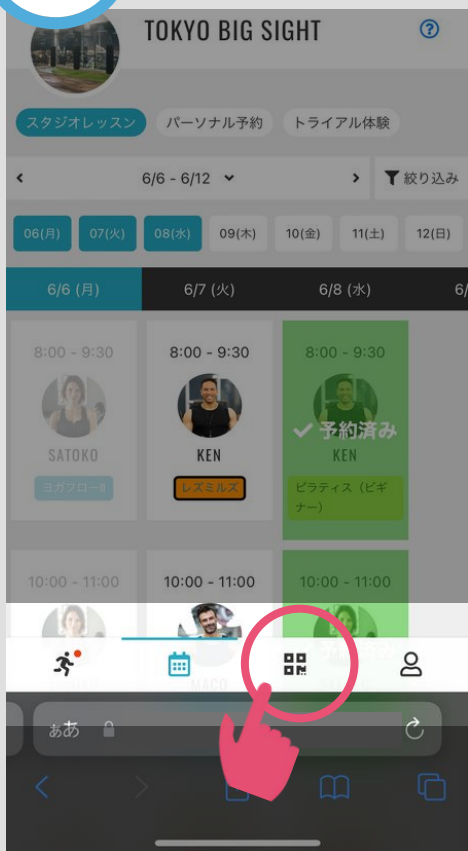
TOKYO BIG SIGHT

?

スタジオレッスン パーソナル予約 トライアル体験

< 6/6 - 6/12 ˅ > 絞り込み

06(月) 07(火) 08(水) 09(木) 10(金) 11(土) 12(日)

6/6 (月) 6/7 (火) 6/8 (水) 6/

8:00 - 9:30
SATOKO
ヨガフロー®

8:00 - 9:30
KEN
レズミルズ

8:00 - 9:30
✓ 予約済み
KEN
ピラティス（ビギナー）

10:00 - 11:00

10:00 - 11:00
NAOO

10:00 - 11:00

ぁあ